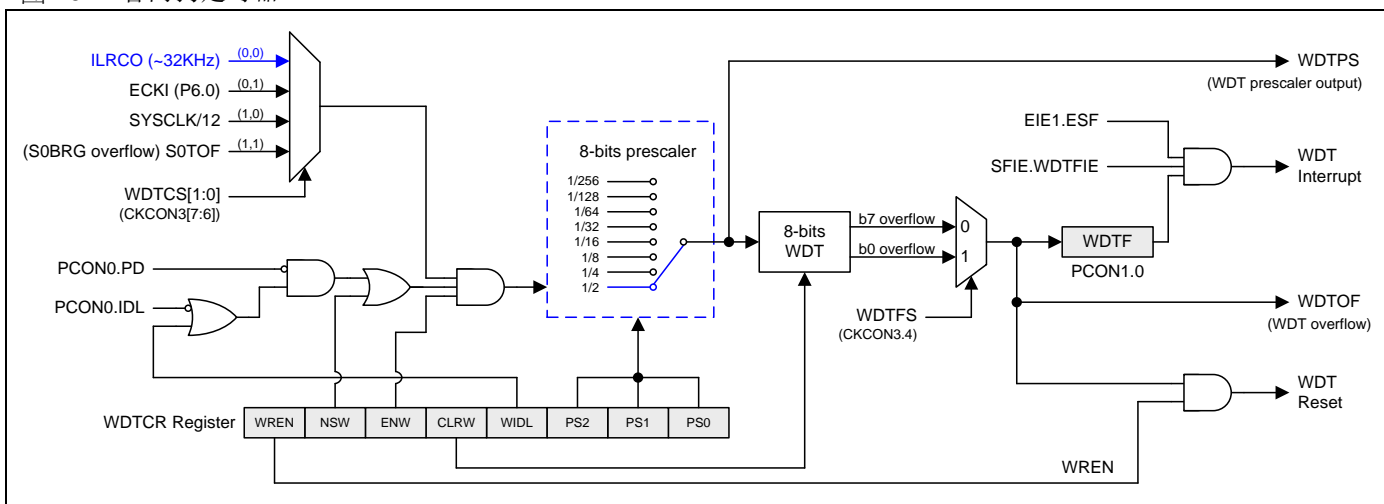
ILRCO (~32KHz) (0,0)
ECKI (P6.0) (0,1)
SYSCLK/12 (1,0)
(S0BRG overflow) S0TOF (1,1)
WDTCS[1:0]
(CKCON3[7:6])

8-bits prescaler
1/256
1/128
1/64
1/32
1/16
1/8
1/4
1/2

WDTPS
(WDT prescaler output)

EIE1.ESF
SFIE.WDTFIE
WDT
Interrupt

8-bits
WDT
b7 overflow
b0 overflow
0
1
WDTF
PCON1.0
WDTFS
(CKCON3.4)
WDTOF
(WDT overflow)

PCON0.PD
PCON0.IDL

WDT
Reset

| WDTCR Register | WREN | NSW | ENW | CLRW | WIDL | PS2 | PS1 | PS0 |
|---|---|---|---|---|---|---|---|---|

WREN